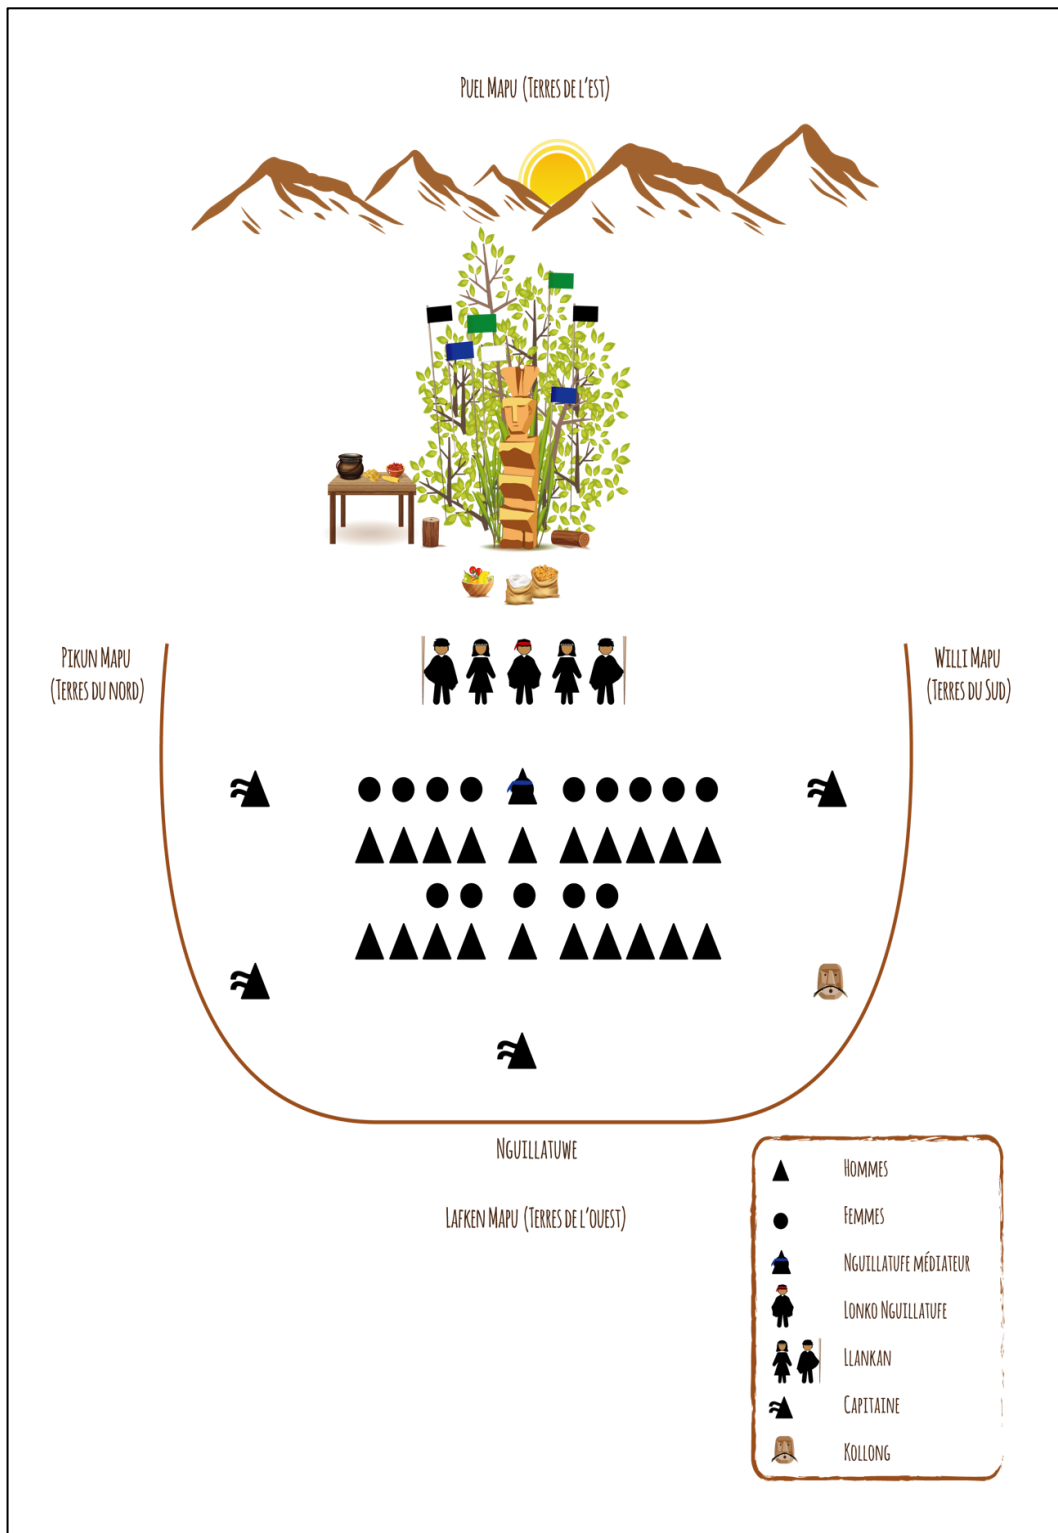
Puel Mapu (Terres de l'Est)

Pikun Mapu (Terres du Nord)

Willi Mapu (Terres du Sud)

Nguillatuwe

Lafken Mapu (Terres de l'Ouest)

Hommes

Femmes

Nguillatufe médiateur

Lonko Nguillatufe

Llankan

Capitaine

Kollong